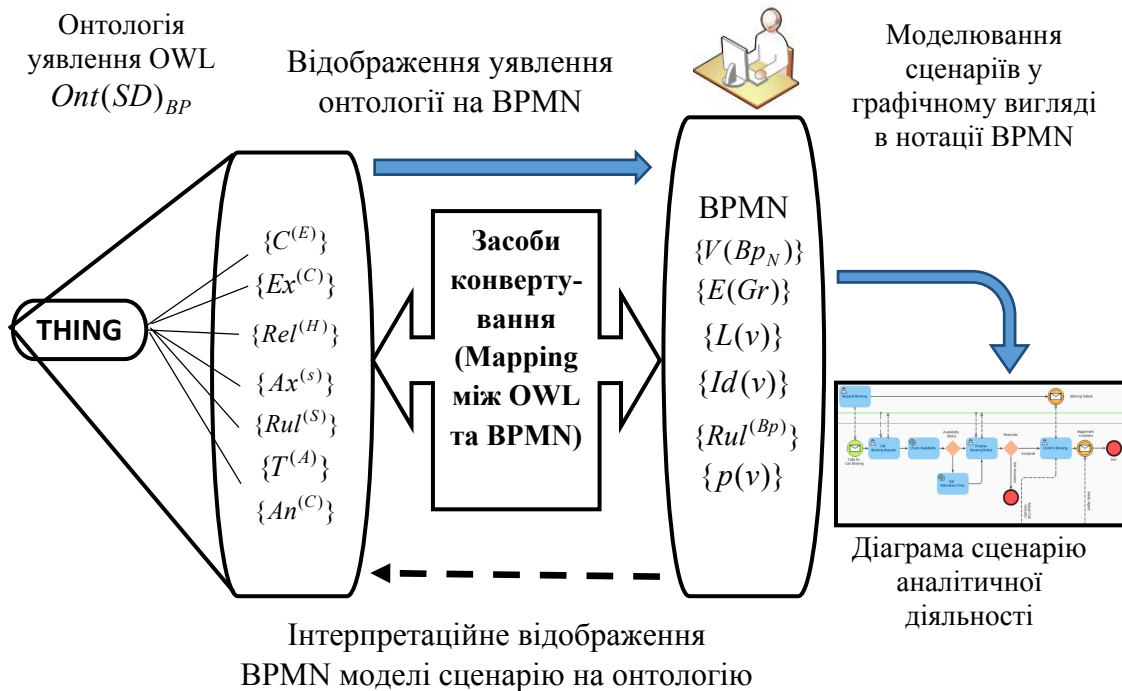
Онтологія уявлення OWL $Ont(SD)_{BP}$

Відображення уявлення онтології на BPMN

Моделювання сценаріїв у графічному вигляді в нотації BPMN

THING

$\{C^{(E)}\}$
$\{Ex^{(C)}\}$
$\{Rel^{(H)}\}$
$\{Ax^{(s)}\}$
$\{Rul^{(S)}\}$
$\{T^{(A)}\}$
$\{An^{(C)}\}$

Засоби конверту-вання (Mapping між OWL та BPMN)

BPMN
$\{V(Bp_N)\}$
$\{E(Gr)\}$
$\{L(v)\}$
$\{Id(v)\}$
$\{Rul^{(Bp)}\}$
$\{p(v)\}$

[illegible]

Діаграма сценарію аналітичної діяльності

Інтерпретаційне відображення BPMN моделі сценарію на онтологію